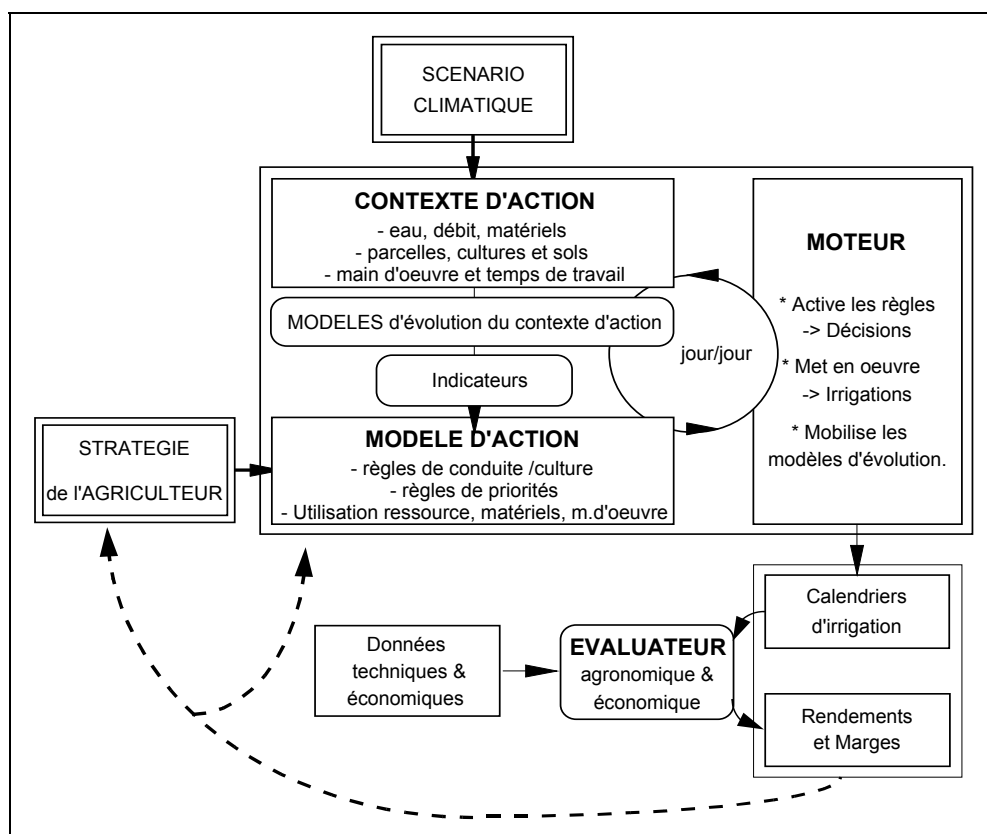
SCENARIO CLIMATIQUE

CONTEXTE D'ACTION
- eau, débit, matériels
- parcelles, cultures et sols
- main d'oeuvre et temps de travail

MODELES d'évolution du contexte d'action

Indicateurs

MODELE D'ACTION
- règles de conduite /culture
- règles de priorités
- Utilisation ressource, matériels, m.d'oeuvre

jour/jour

MOTEUR

* Active les règles
-> Décisions

* Met en oeuvre
-> Irrigations

* Mobilise les modèles d'évolution.

STRATEGIE
de l'AGRICULTEUR

Calendriers d'irrigation

Données techniques & économiques

EVALUATEUR
agronomique & économique

Rendements et Marges